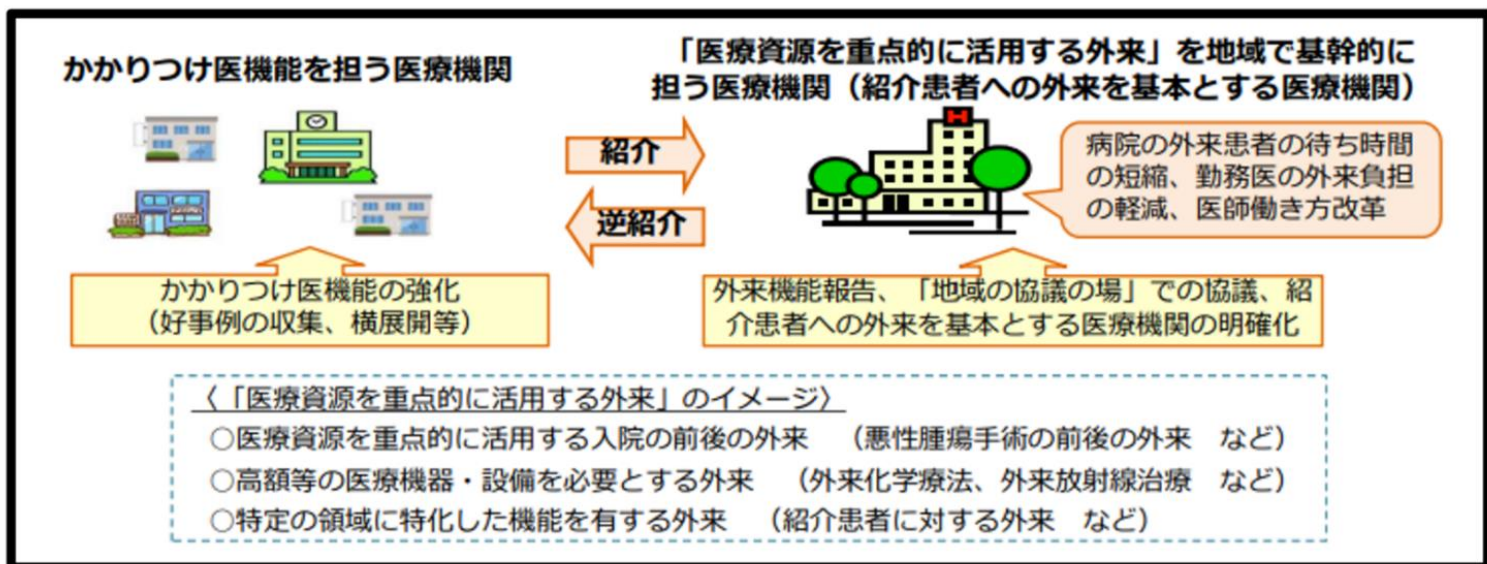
かかりつけ医機能を担う医療機関

「医療資源を重点的に活用する外来」を地域で基幹的に担う医療機関（紹介患者への外来を基本とする医療機関）

紹介

逆紹介

病院の外来患者の待ち時間の短縮、勤務医の外来負担の軽減、医師働き方改革

かかりつけ医機能の強化
（好事例の収集、横展開等）

外来機能報告、「地域の協議の場」での協議、紹介患者への外来を基本とする医療機関の明確化

〈「医療資源を重点的に活用する外来」のイメージ〉
○医療資源を重点的に活用する入院の前後の外来　（悪性腫瘍手術の前後の外来　など）
○高額等の医療機器・設備を必要とする外来　（外来化学療法、外来放射線治療　など）
○特定の領域に特化した機能を有する外来　（紹介患者に対する外来　など）